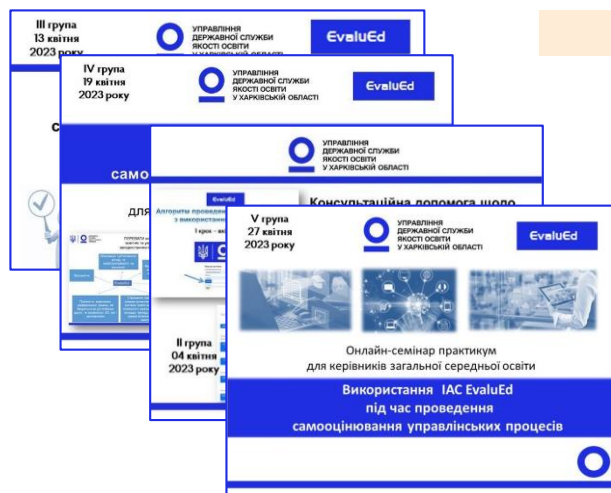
ІІІ група
13 квітня
2023 року

УПРАВЛІННЯ ДЕРЖАВНОЇ СЛУЖБИ ЯКОСТІ ОСВІТИ У ХАРКІВСЬКІЙ ОБЛАСТІ

EvaluEd

IV група
19 квітня
2023 року

УПРАВЛІННЯ ДЕРЖАВНОЇ СЛУЖБИ ЯКОСТІ ОСВІТИ У ХАРКІВСЬКІЙ ОБЛАСТІ

EvaluEd

С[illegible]

самo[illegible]

для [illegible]

УПРАВЛІННЯ ДЕРЖАВНОЇ СЛУЖБИ ЯКОСТІ ОСВІТИ У ХАРКІВСЬКІЙ ОБЛАСТІ

Консультаційна допомога щодо

EvaluEd

Алгоритм проведен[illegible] з використанням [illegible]

1 крок - вх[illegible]

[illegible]

II група
04 квітня
2023 року

V група
27 квітня
2023 року

УПРАВЛІННЯ ДЕРЖАВНОЇ СЛУЖБИ ЯКОСТІ ОСВІТИ У ХАРКІВСЬКІЙ ОБЛАСТІ

EvaluEd

Онлайн-семінар практикум
для керівників загальної середньої освіти

Використання ІАС EvaluEd
під час проведення
самооцінювання управлінських процесів